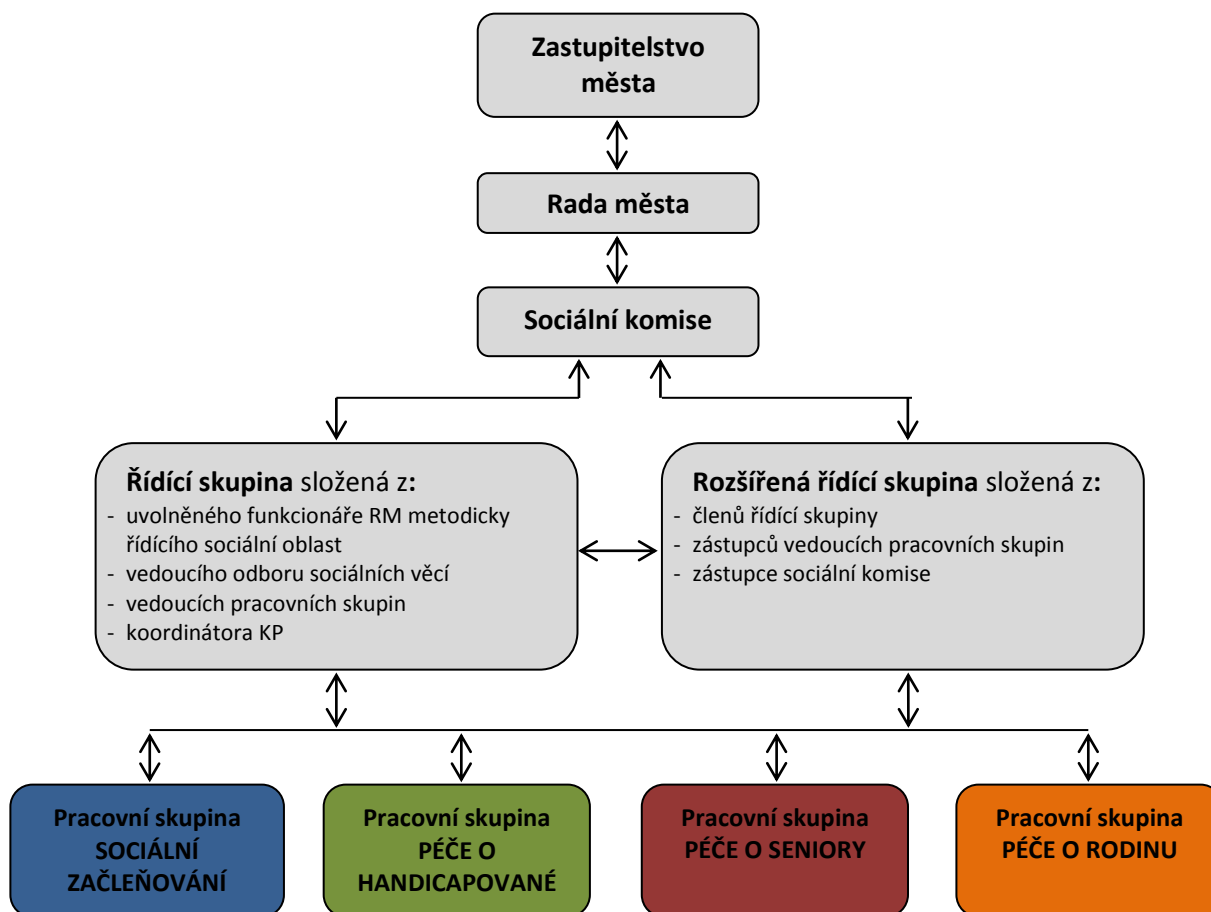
Zastupitelstvo města

Rada města

Sociální komise

**Řídící skupina** složená z:
- uvolněného funkcionáře RM metodicky řídícího sociální oblast
- vedoucího odboru sociálních věcí
- vedoucích pracovních skupin
- koordinátora KP

**Rozšířená řídící skupina** složená z:
- členů řídící skupiny
- zástupců vedoucích pracovních skupin
- zástupce sociální komise

Pracovní skupina SOCIÁLNÍ ZAČLEŇOVÁNÍ

Pracovní skupina PÉČE O HANDICAPOVANÉ

Pracovní skupina PÉČE O SENIORY

Pracovní skupina PÉČE O RODINU